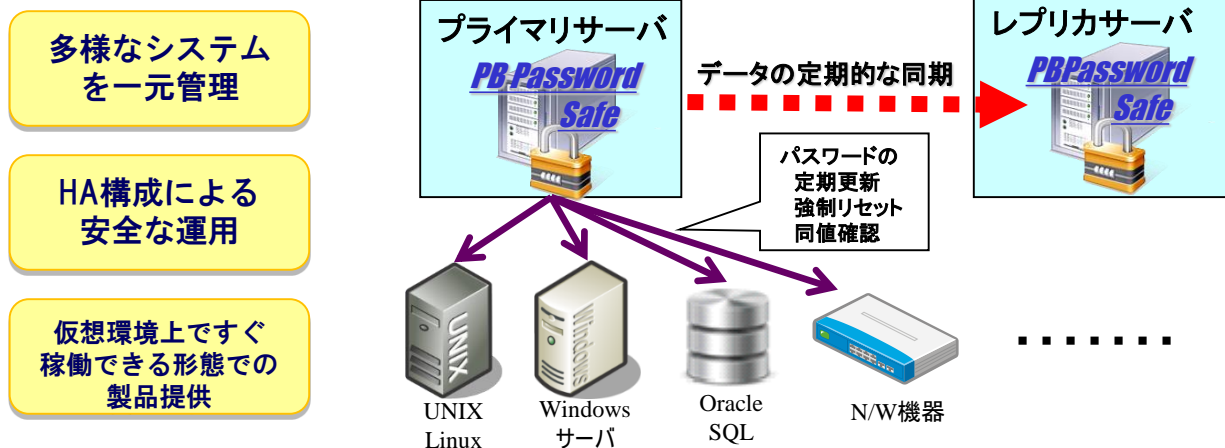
多様なシステムを一元管理

HA構成による安全な運用

仮想環境上ですぐ稼働できる形態での製品提供

プライマリサーバ

PB Password Safe

データの定期的な同期

レプリカサーバ

PBPassword Safe

パスワードの
定期更新
強制リセット
同値確認

UNIX

Windows

UNIX
Linux

Windows
サーバ

Oracle
SQL

N/W機器

・・・・・・・